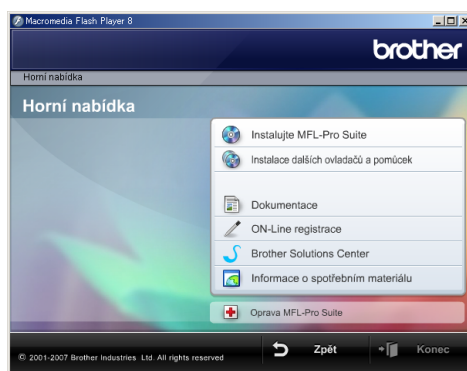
Macromedia Flash Player 8

brother

Horní nabídka

Horní nabídka

Instalujte MFL-Pro Suite

Instalace dalších ovladačů a pomůcek

Dokumentace

ON-Line registrace

Brother Solutions Center

Informace o spotřebním materiálu

Oprava MFL-Pro Suite

© 2001-2007 Brother Industries Ltd. All rights reserved

Zpět

Konec